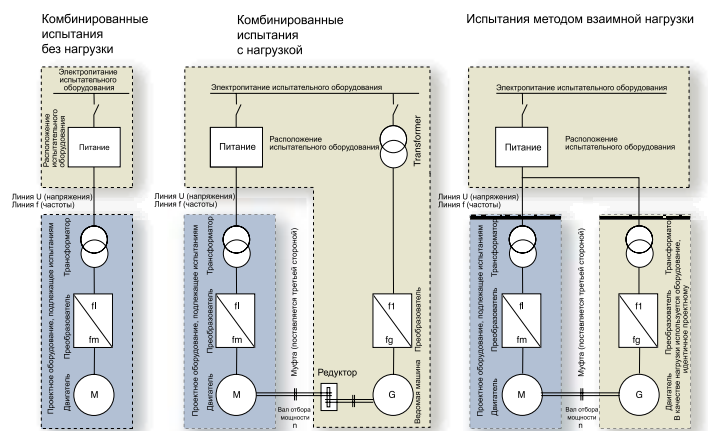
Комбинированные испытания без нагрузки

Электропитание испытательного оборудования

Расположение испытательного оборудования

Питание

Линия U (напряжения)
Линия f (частоты)

Проектное оборудование, подлежащее испытаниям

Трансформатор

Преобразователь

fl

fm

Двигатель

M

Комбинированные испытания с нагрузкой

Электропитание испытательного оборудования

Питание

Расположение испытательного оборудования

Transformer

Линия U (напряжения)
Линия f (частоты)

Проектное оборудование, подлежащее испытаниям

Трансформатор

Преобразователь

fl

fm

Двигатель

M

Муфта (поставляется третьей стороной)

Редуктор

Вал отбора мощности
n

f1

fg

Преобразователь

G

Ведомая машина

Испытания методом взаимной нагрузки

Электропитание испытательного оборудования

Питание

Расположение испытательного оборудования

Линия U (напряжения)
Линия f (частоты)

Проектное оборудование, подлежащее испытаниям

Трансформатор

Преобразователь

fl

fm

Двигатель

M

Муфта (поставляется третьей стороной)

Вал отбора мощности
n

Трансформатор

f1

fg

Преобразователь

G

Двигатель
В качестве нагрузки используется оборудование, идентичное проектному